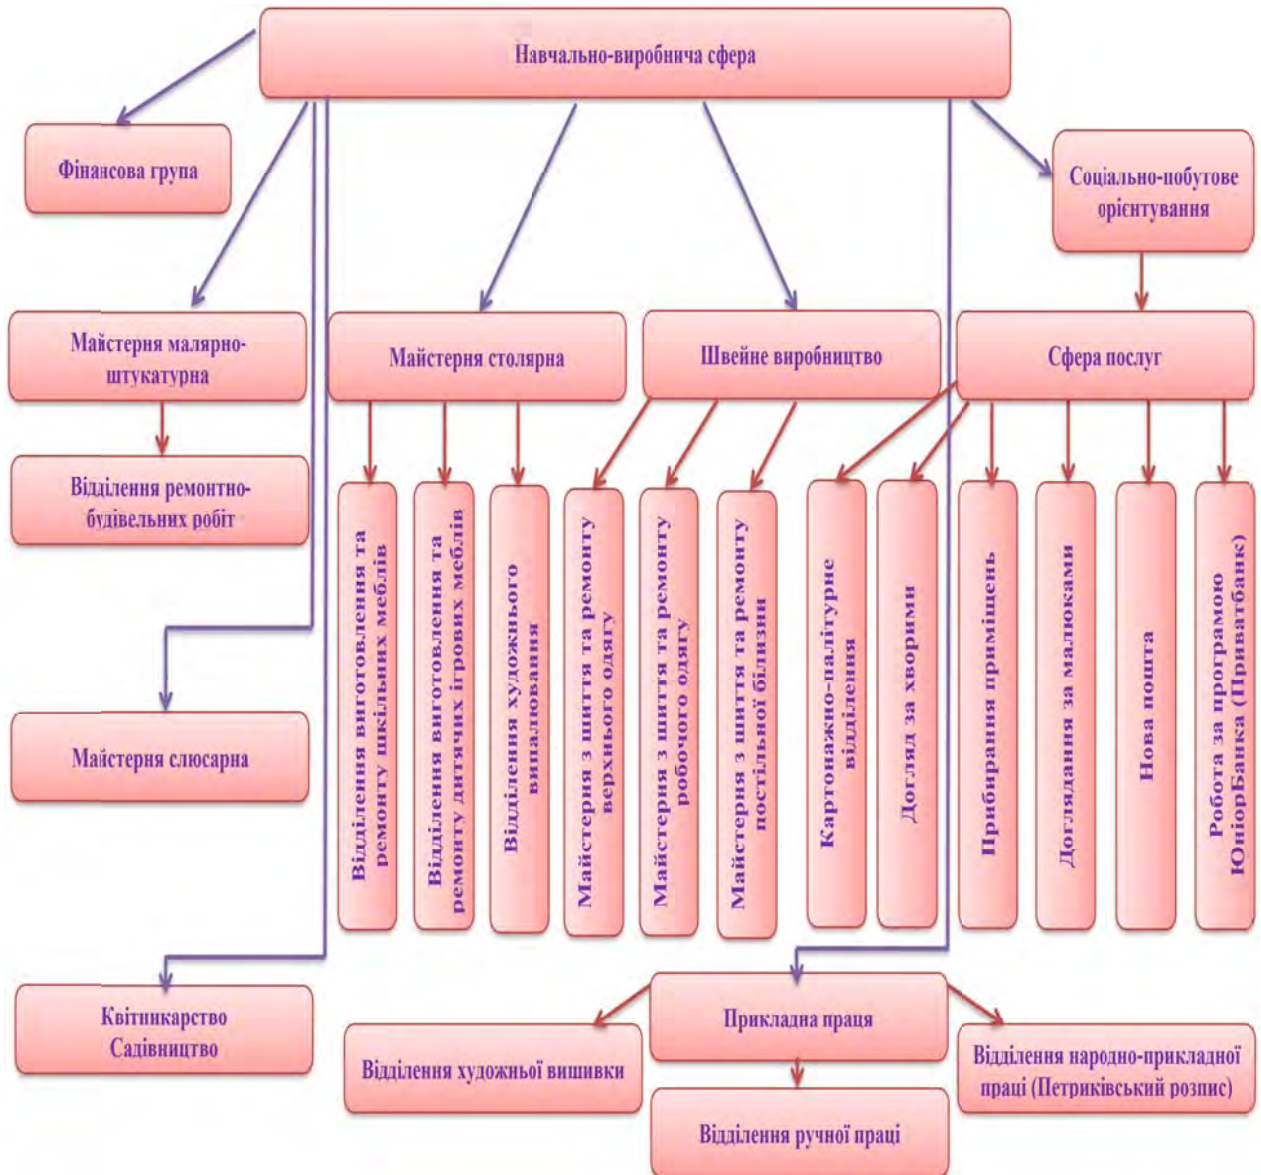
Навчально-виробнича сфера

Фінаясова група

Соціально-побутове орієнтування

Майстерня малярно-штукатурна

Відділення ремонтно-будівельних робіт

Майстерня слюсарна

Квітникарство Садівництво

Майстерня столярна

Швейне виробництво

Сфера послуг

Відділення виготовлення та ремонту шкільних меблів

Відділення виготовлення та ремонту дитячих ігрових меблів

Відділення художнього випалювання

Майстерня з шиття та ремонту верхнього одягу

Майстерня з шиття та ремонту робочого одягу

Майстерня з шиття та ремонту постільної білизни

Картонажно-палітурне відділення

Догляд за хворими

Прибирання приміщень

Доглядання за малюками

Нова пошта

Робота за програмою ЮніорБанка (Приватбанк)

Прикладна праця

Відділення художньої вишивки

Відділення ручної праці

Відділення народно-прикладної праці (Петриківський розпис)